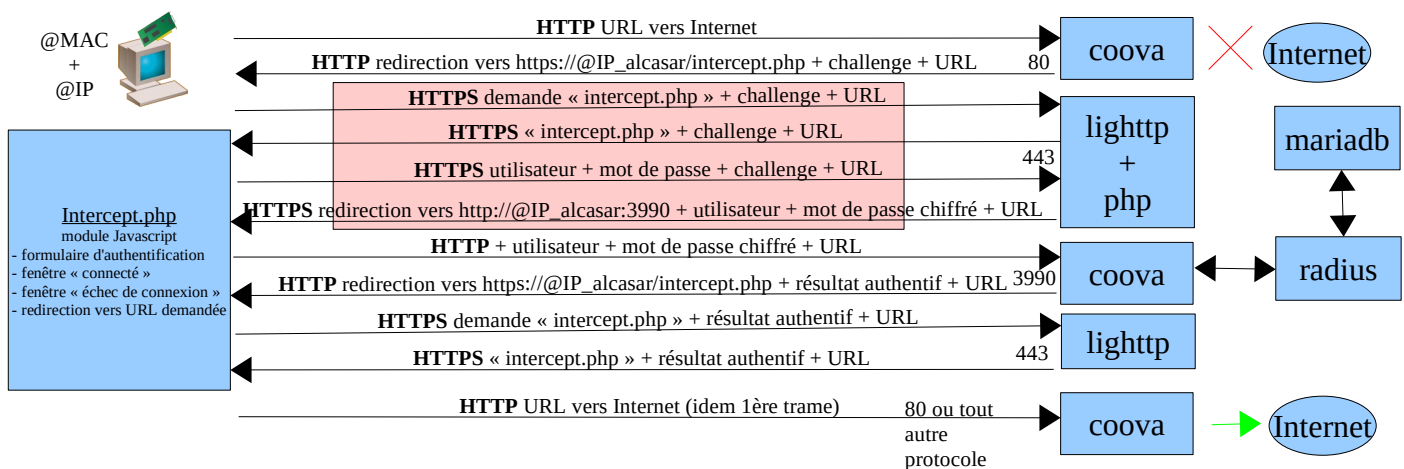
@MAC
+
@IP

**HTTP** URL vers Internet

coova

Internet

**HTTP** redirection vers https://@IP_alcasar/intercept.php + challenge + URL

80

**HTTPS** demande « intercept.php » + challenge + URL

lighttp
+
php

mariadb

**HTTPS** « intercept.php » + challenge + URL

443

**HTTPS** utilisateur + mot de passe + challenge + URL

**HTTPS** redirection vers http://@IP_alcasar:3990 + utilisateur + mot de passe chiffré + URL

Intercept.php
module Javascript
- formulaire d'authentification
- fenêtre « connecté »
- fenêtre « échec de connexion »
- redirection vers URL demandée

**HTTP** + utilisateur + mot de passe chiffré + URL

coova

radius

**HTTP** redirection vers https://@IP_alcasar/intercept.php + résultat authentif + URL

3990

**HTTPS** demande « intercept.php » + résultat authentif + URL

lighttp

**HTTPS** « intercept.php » + résultat authentif + URL

443

**HTTP** URL vers Internet (idem 1ère trame)

80 ou tout autre protocole

coova

Internet